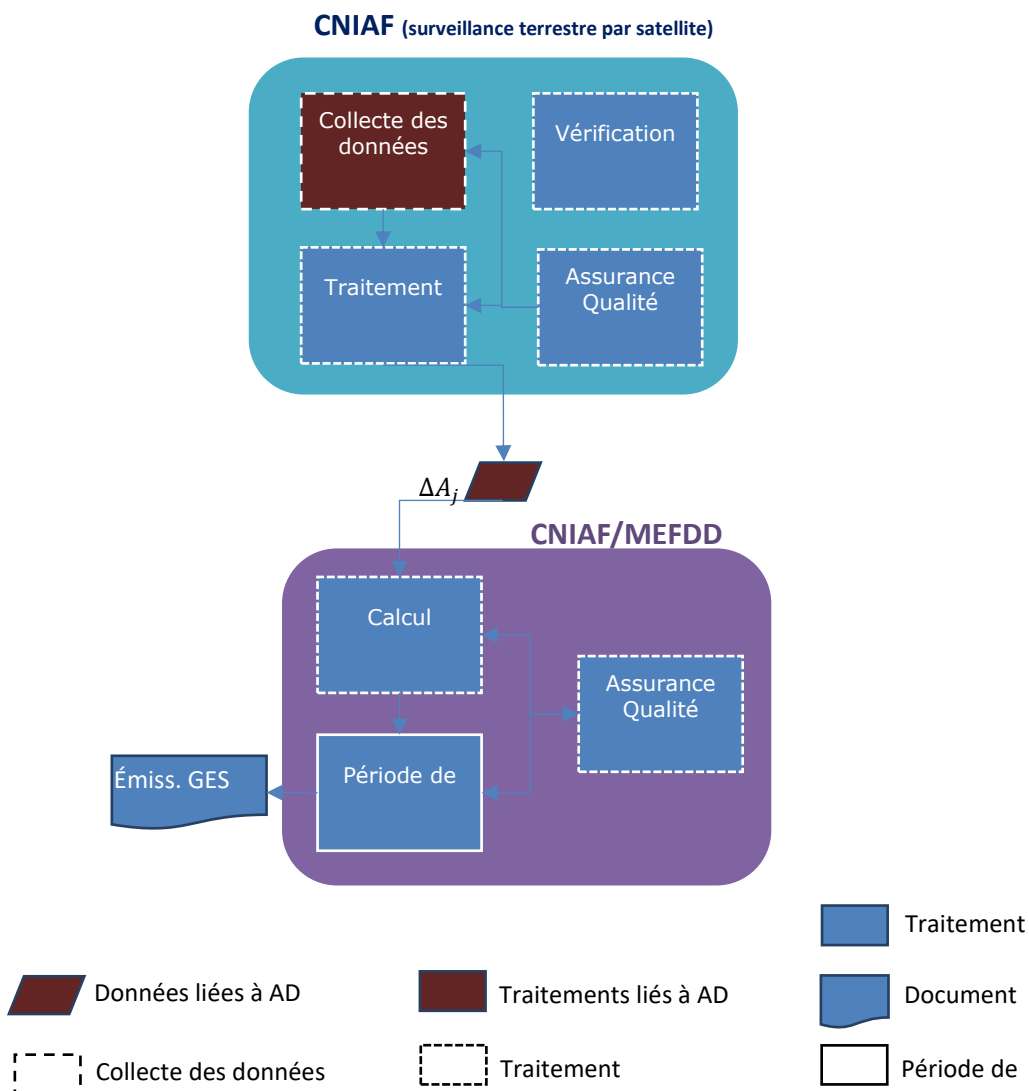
CNIAF (surveillance terrestre par satellite)

Collecte des données

Vérification

Traitement

Assurance Qualité

$\Delta A_j$

CNIAF/MEFDD

Calcul

Assurance Qualité

Émiss. GES

Période de

Traitement

Données liées à AD

Traitements liés à AD

Document

Collecte des données

Traitement

Période de